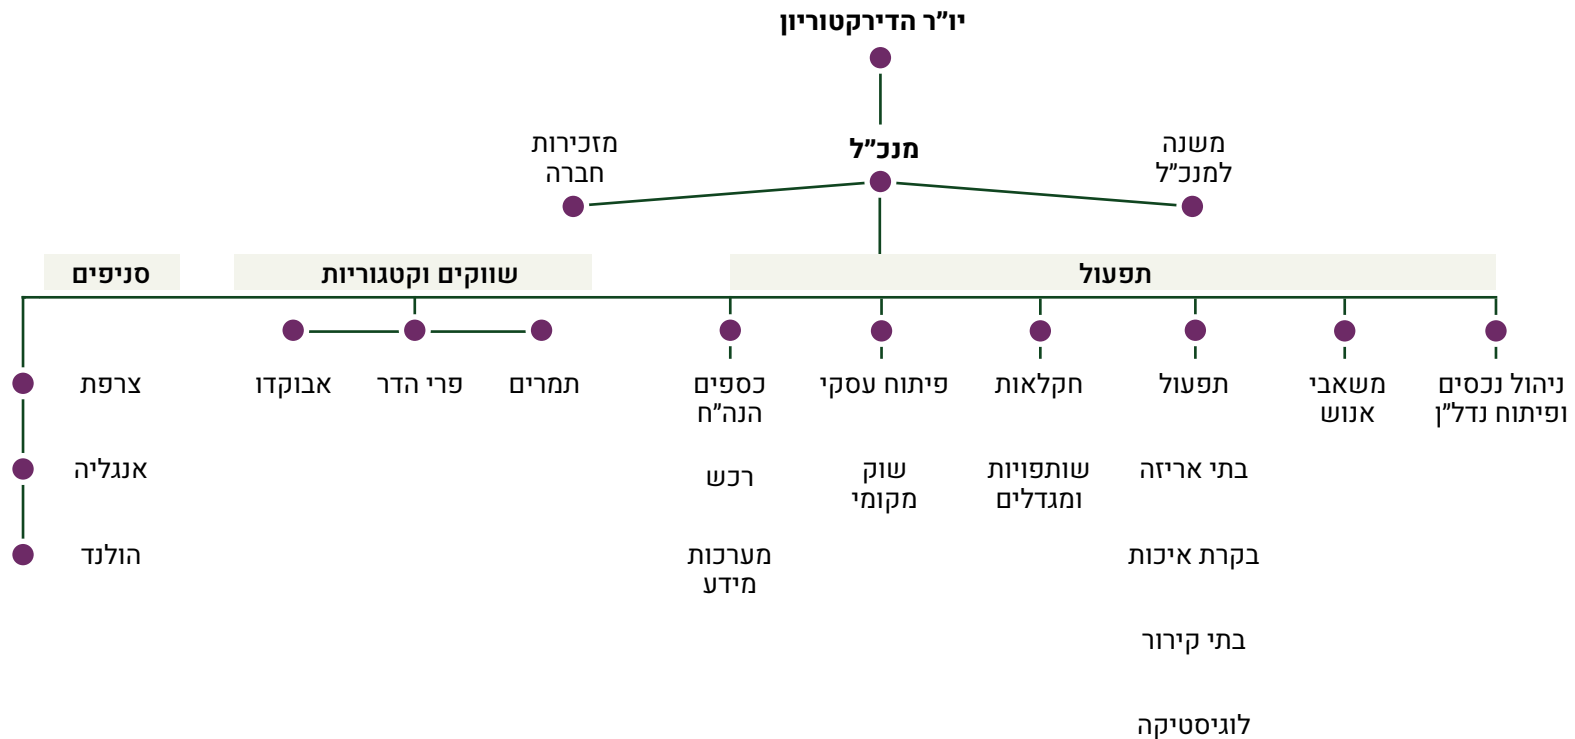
יו"ר הדירקטוריון

מנכ"ל

מזכירות חברה

משנה למנכ"ל

סניפים

שווקים וקטגוריות

תפעול

צרפת

אנגליה

הולנד

אבוקדו

פרי הדר

תמרים

כספים הנה"ח

רכש

מערכות מידע

פיתוח עסקי

שוק מקומי

חקלאות

שותפויות ומגדלים

תפעול

בתי אריזה

בקרת איכות

בתי קירור

לוגיסטיקה

משאבי אנוש

ניהול נכסים ופיתוח נדל"ן